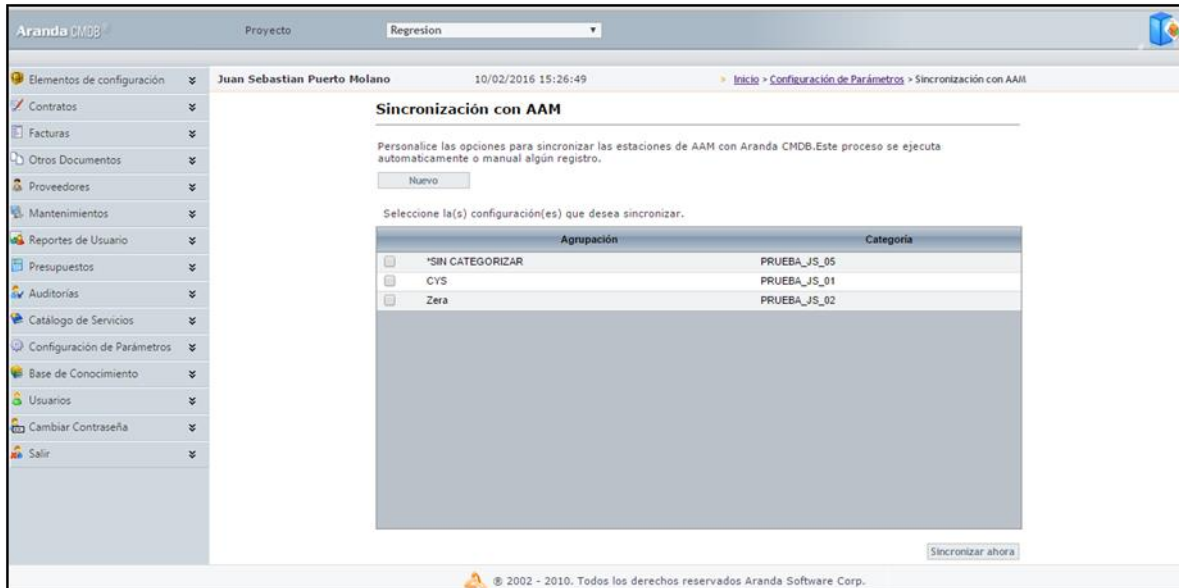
Aranda CMDB

Proyecto Regresion

Elementos de configuración
Contratos
Facturas
Otros Documentos
Proveedores
Mantenimientos
Reportes de Usuario
Presupuestos
Auditorías
Catálogo de Servicios
Configuración de Parámetros
Base de Conocimiento
Usuarios
Cambiar Contraseña
Salir

Juan Sebastian Puerto Molano 10/02/2016 15:26:49 Inicio > Configuración de Parámetros > Sincronización con AAM

Sincronización con AAM

Personalice las opciones para sincronizar las estaciones de AAM con Aranda CMDB.Este proceso se ejecuta automaticamente o manual algún registro.

Nuevo

Seleccione la(s) configuración(es) que desea sincronizar.

| Agrupación | Categoría |
|---|---|
| *SIN CATEGORIZAR | PRUEBA_JS_05 |
| CYS | PRUEBA_JS_01 |
| Zera | PRUEBA_JS_02 |

Sincronizar ahora

® 2002 - 2010. Todos los derechos reservados Aranda Software Corp.